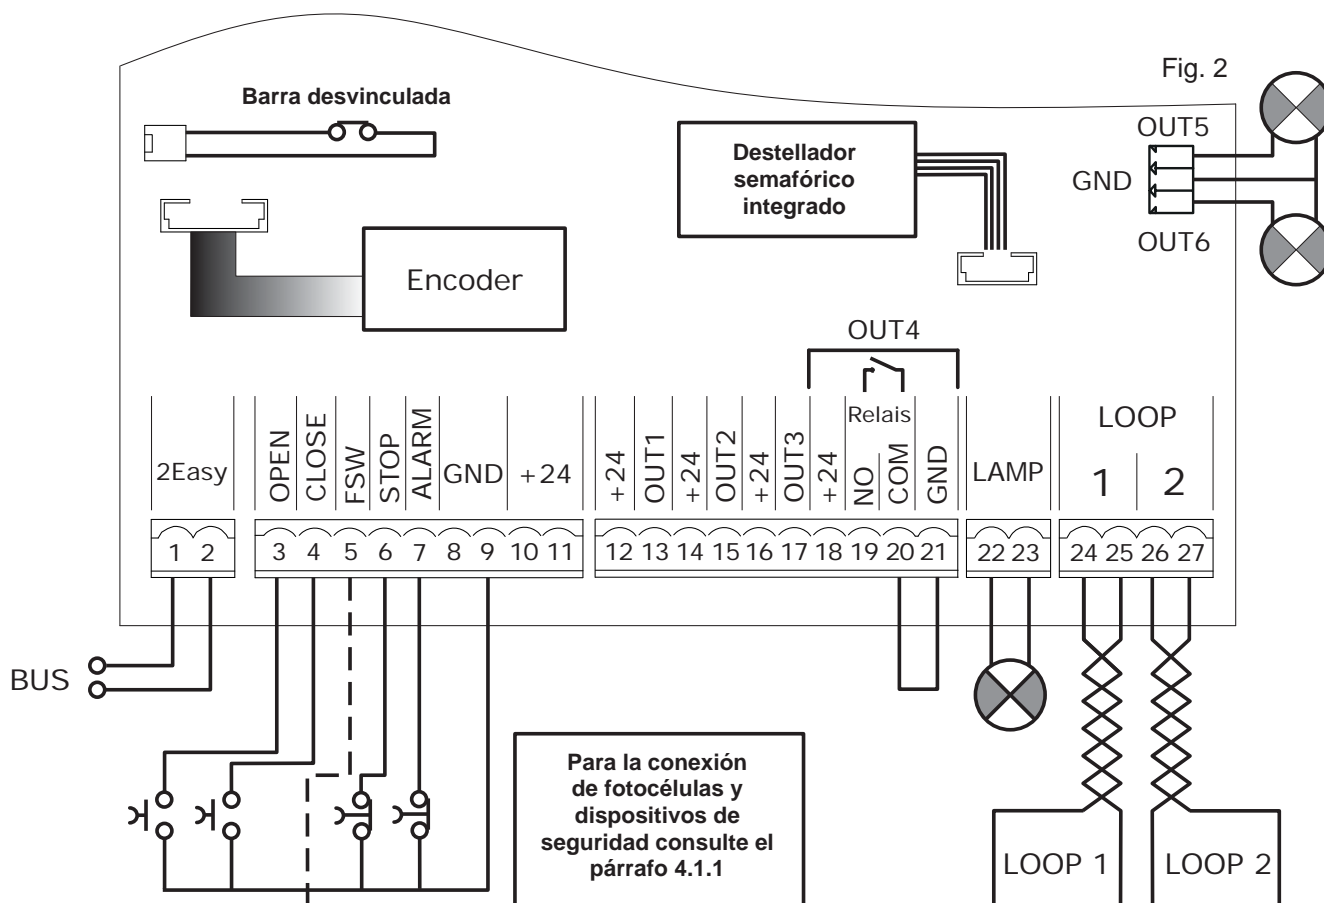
Fig. 2

Barra desvinculada

Destellador semafórico integrado

OUT5
GND
OUT6

Encoder

OUT4

Relais

2Easy | OPEN | CLOSE | FSW | STOP | ALARM | GND | +24 | +24 | OUT1 | +24 | OUT2 | +24 | OUT3 | +24 | NO | COM | GND | LAMP | LOOP 1 | 2

1 2 3 4 5 6 7 8 9 10 11 12 13 14 15 16 17 18 19 20 21 22 23 24 25 26 27

BUS

Para la conexión de fotocélulas y dispositivos de seguridad consulte el párrafo 4.1.1

LOOP 1
LOOP 2